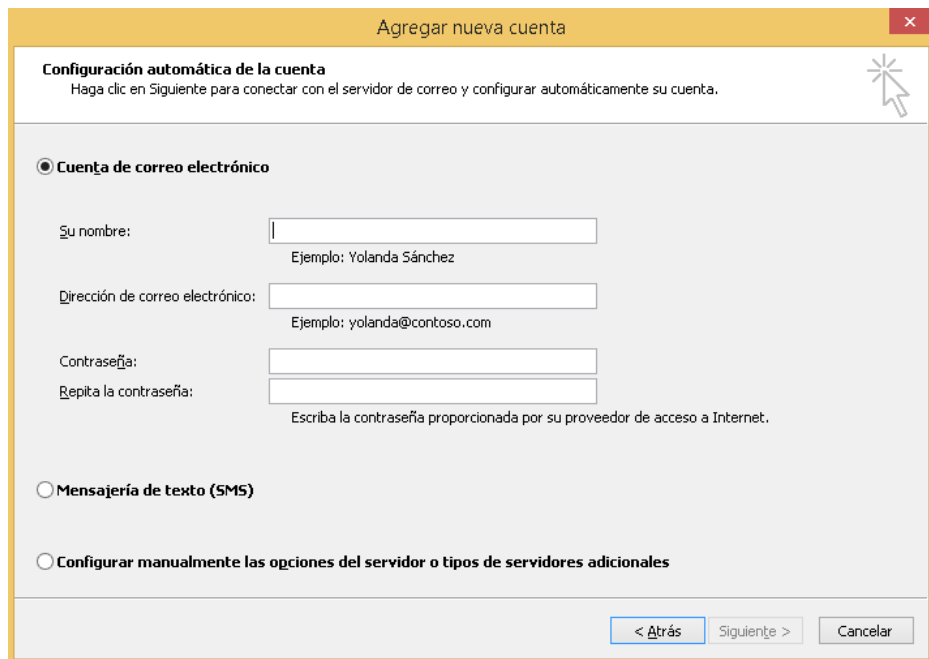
Agregar nueva cuenta

×

Configuración automática de la cuenta
Haga clic en Siguiente para conectar con el servidor de correo y configurar automáticamente su cuenta.

Cuenta de correo electrónico

Su nombre:
Ejemplo: Yolanda Sánchez

Dirección de correo electrónico:
Ejemplo: yolanda@contoso.com

Contraseña:
Repita la contraseña:
Escriba la contraseña proporcionada por su proveedor de acceso a Internet.

Mensajería de texto (SMS)

Configurar manualmente las opciones del servidor o tipos de servidores adicionales

< Atrás
Siguiente >
Cancelar